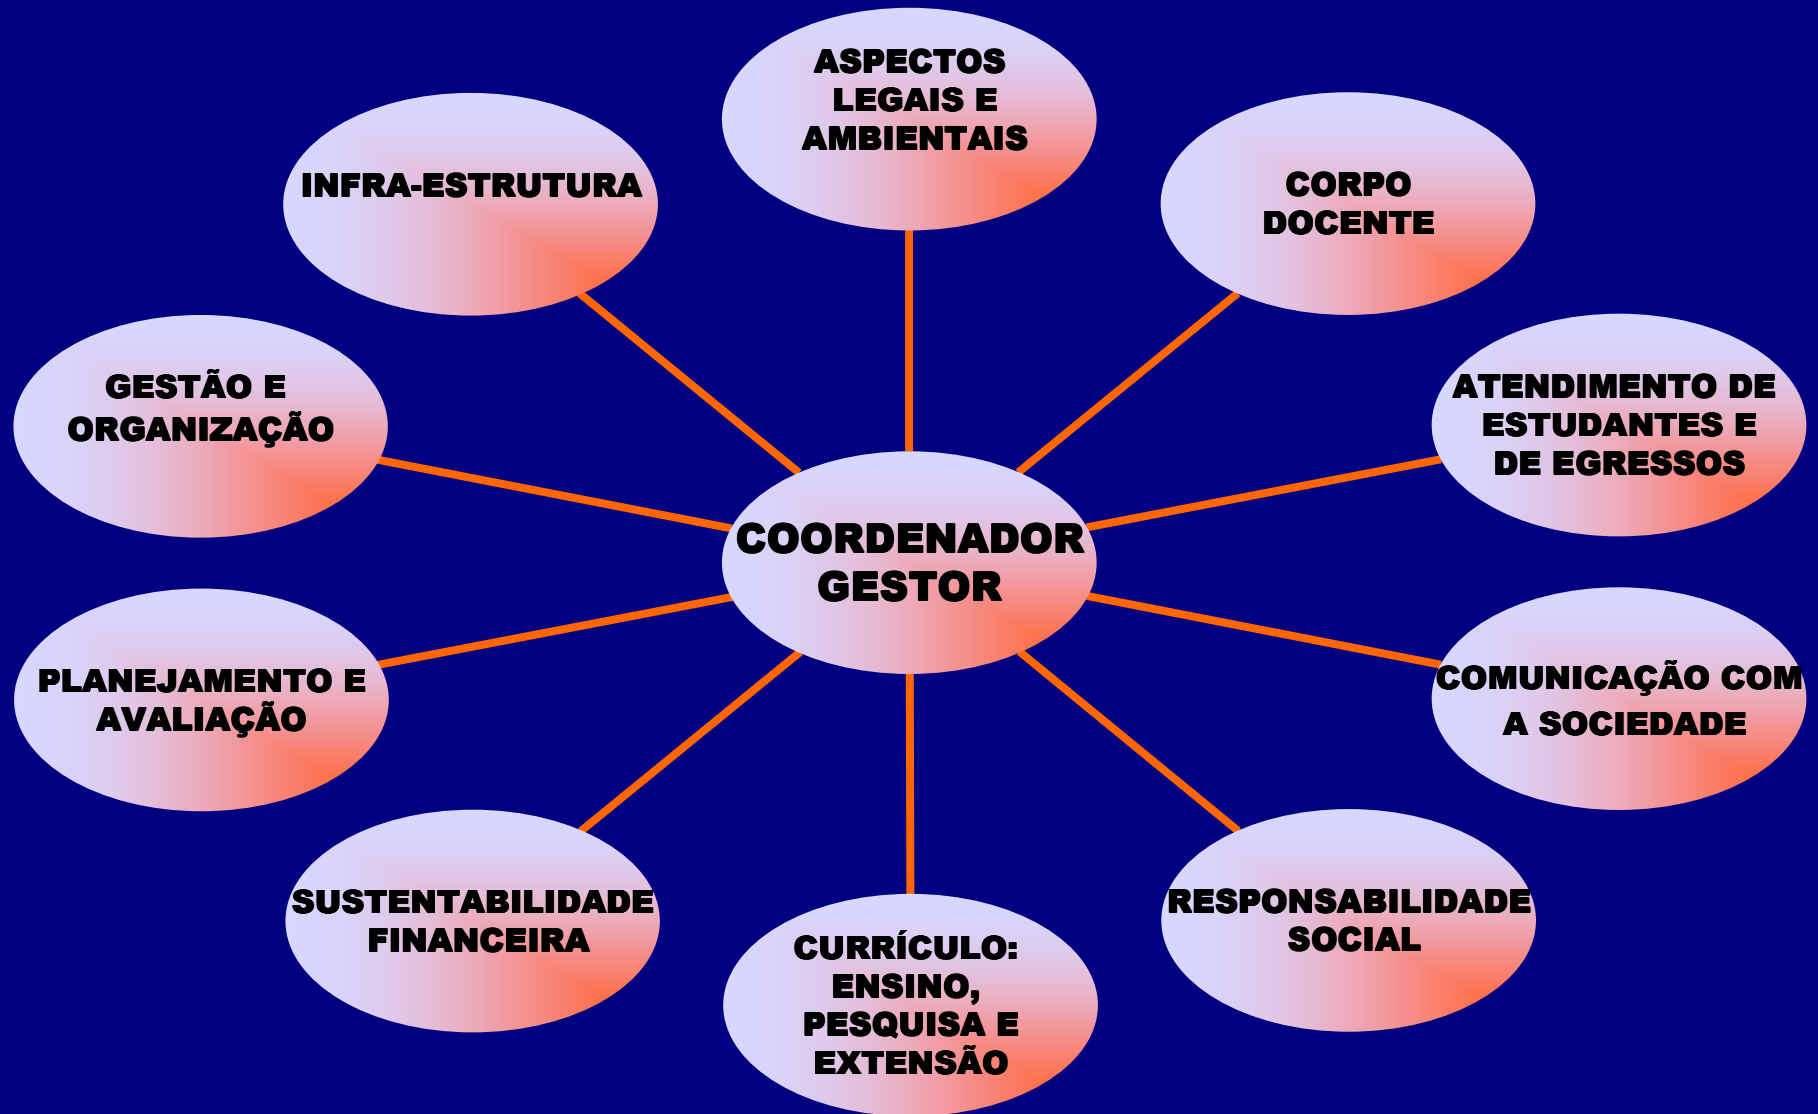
ASPECTOS LEGAIS E AMBIENTAIS

INFRA-ESTRUTURA

CORPO DOCENTE

GESTÃO E ORGANIZAÇÃO

ATENDIMENTO DE ESTUDANTES E DE EGRESSOS

COORDENADOR GESTOR

PLANEJAMENTO E AVALIAÇÃO

COMUNICAÇÃO COM A SOCIEDADE

SUSTENTABILIDADE FINANCEIRA

RESPONSABILIDADE SOCIAL

CURRÍCULO: ENSINO, PESQUISA E EXTENSÃO